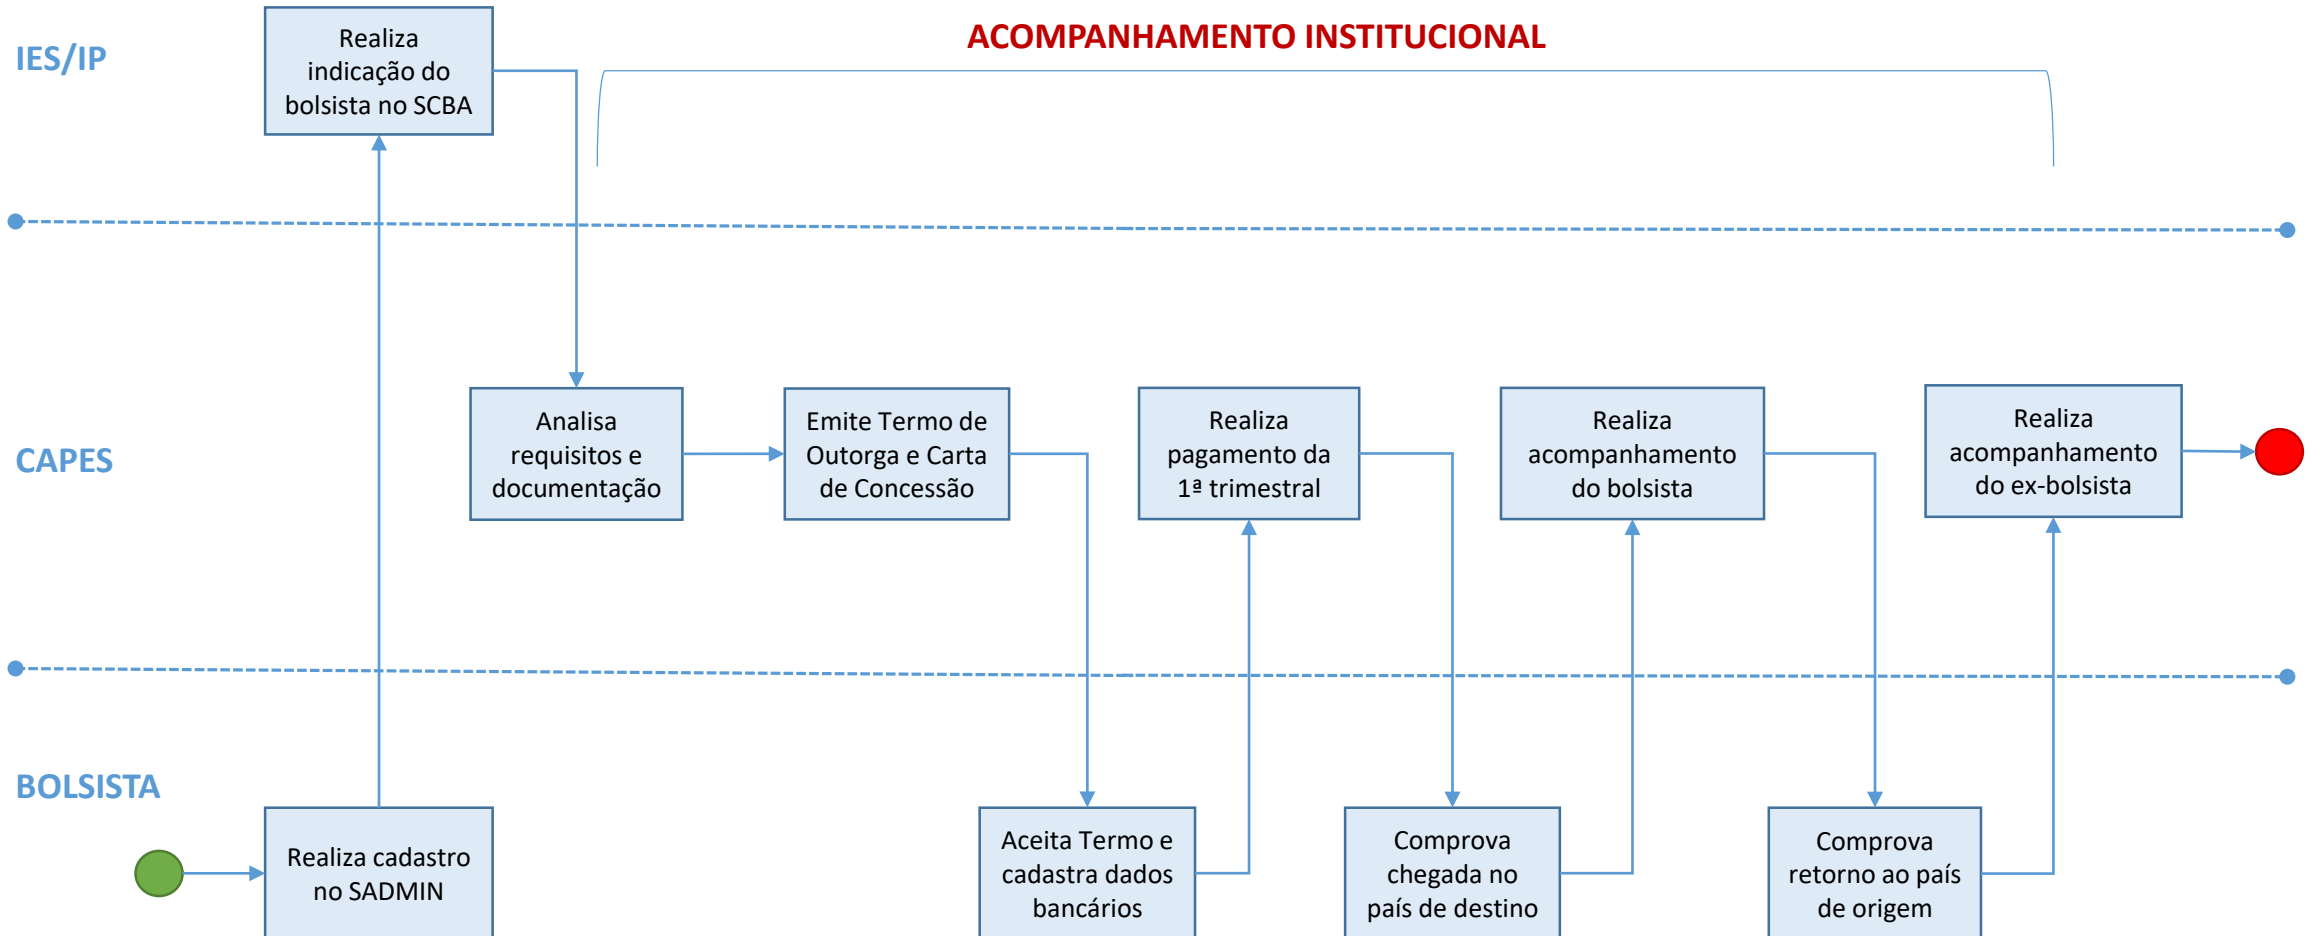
IES/IP

Realiza indicação do bolsista no SCBA

ACOMPANHAMENTO INSTITUCIONAL

CAPES

Analisa requisitos e documentação

Emite Termo de Outorga e Carta de Concessão

Realiza pagamento da 1ª trimestral

Realiza acompanhamento do bolsista

Realiza acompanhamento do ex-bolsista

BOLSISTA

Realiza cadastro no SADMIN

Aceita Termo e cadastra dados bancários

Comprova chegada no país de destino

Comprova retorno ao país de origem